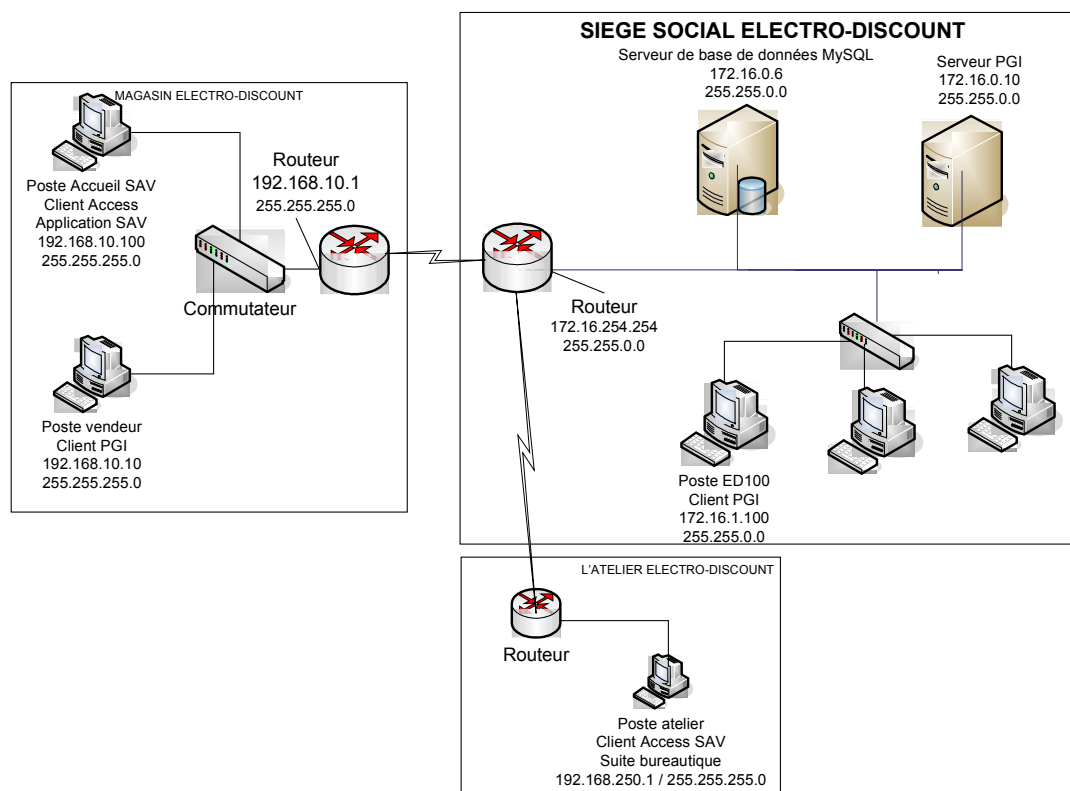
SIEGE SOCIAL ELECTRO-DISCOUNT

Serveur de base de données MySQL
172.16.0.6
255.255.0.0

Serveur PGI
172.16.0.10
255.255.0.0

Routeur
172.16.254.254
255.255.0.0

Poste ED100
Client PGI
172.16.1.100
255.255.0.0

MAGASIN ELECTRO-DISCOUNT

Poste Accueil SAV
Client Access
Application SAV
192.168.10.100
255.255.255.0

Routeur
192.168.10.1
255.255.255.0

Commutateur

Poste vendeur
Client PGI
192.168.10.10
255.255.255.0

L'ATELIER ELECTRO-DISCOUNT

Routeur

Poste atelier
Client Access SAV
Suite bureautique
192.168.250.1 / 255.255.255.0